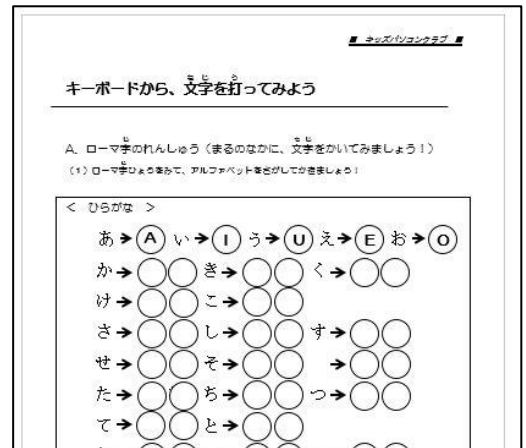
■ キッズパソコンクラブ ■

キーボードから、文字を打ってみよう

A. ローマ字のれんしゅう（まるのなかに、文字をかいてみましょう！）

（1）ローマ字ひょうをみて、アルファベットをさがしてかきましょう！

＜ ひらがな ＞

あ→Ⓐ い→Ⓘ う→Ⓤ え→Ⓔ お→Ⓞ

か→ き→ く→

け→ こ→

さ→ し→ す→

せ→ そ→ →

た→ ち→ つ→

て→ と→